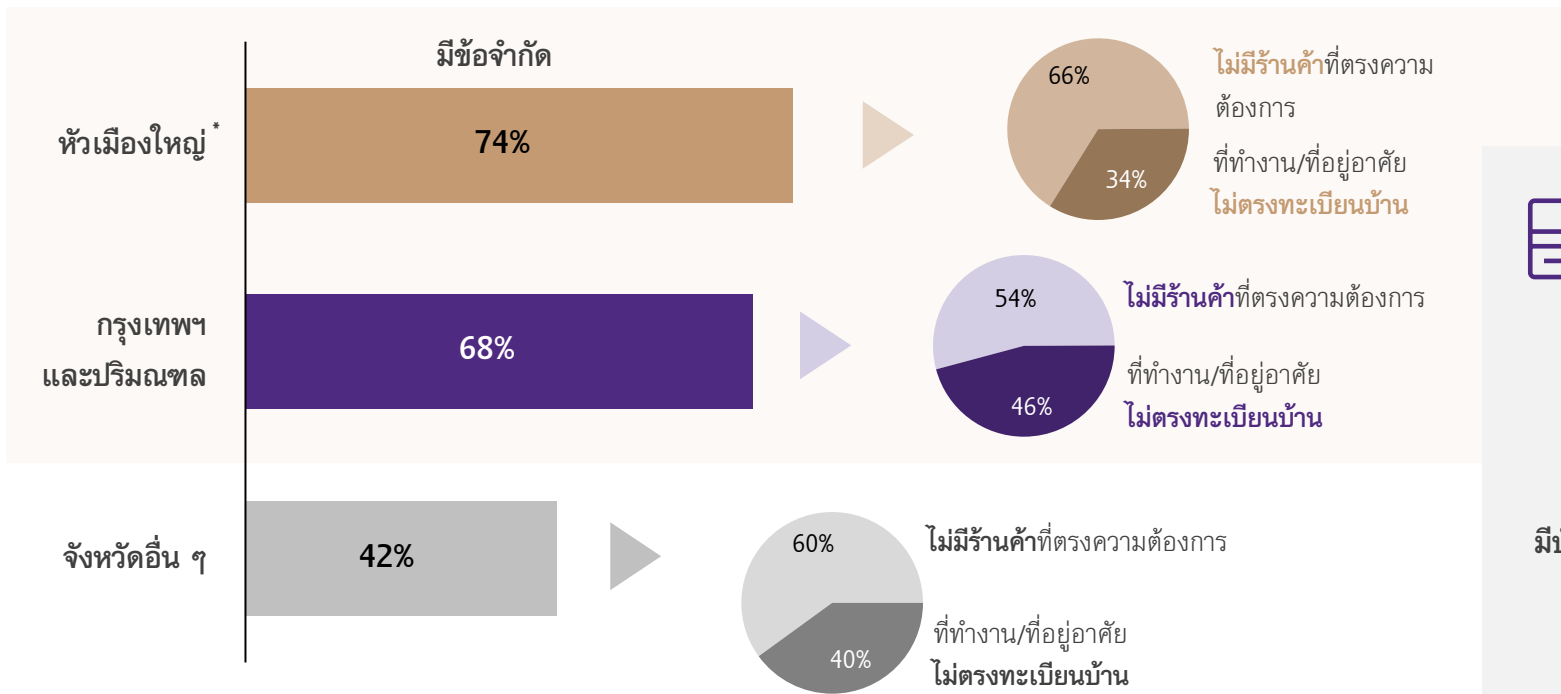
มีข้อจำกัด

หัวเมืองใหญ่*

74%

66%

34%

ไม่มีร้านค้าที่ตรงความต้องการ

ที่ทำงาน/ที่อยู่อาศัย ไม่ตรงทะเบียนบ้าน

กรุงเทพฯ และปริมณฑล

68%

54%

46%

ไม่มีร้านค้าที่ตรงความต้องการ

ที่ทำงาน/ที่อยู่อาศัย ไม่ตรงทะเบียนบ้าน

จังหวัดอื่น ๆ

42%

60%

40%

ไม่มีร้านค้าที่ตรงความต้องการ

ที่ทำงาน/ที่อยู่อาศัย ไม่ตรงทะเบียนบ้าน

มี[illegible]